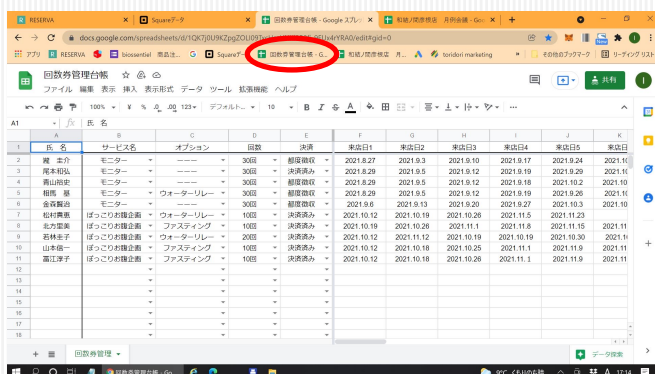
RESERVA
Squareデータ
回数券管理台帳 - Google スプレッ
和紙/間彦根店 月例会議 - Goo
docs.google.com/spreadsheets/d/1QK7j0U9KZpgZOLi09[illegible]/edit#gid=0
アプリ RESERVA biossentiel 商品注... Squareデ... 回数券管理台帳 - G... 和紙/間彦根店 月... toridori marketing その他のブックマーク リーディング リスト

回数券管理台帳
ファイル 編集 表示 挿入 表示形式 データ ツール 拡張機能 ヘルプ
共有
100% ¥ % .0 .00 123 デフォルト... 10 B I S A
A1 氏 名

| | A | B | C | D | E | F | G | H | I | J | K |
|---|---|---|---|---|---|---|---|---|---|---|---|
| 1 | 氏 名 | サービス名 | オプション | 回数 | 決済 | 来店日1 | 来店日2 | 来店日3 | 来店日4 | 来店日5 | 来店日 |
| 2 | 麗 圭介 | モニター | ーーー | 30回 | 都度徴収 | 2021.8.27 | 2021.9.3 | 2021.9.10 | 2021.9.17 | 2021.9.24 | 2021.1 |
| 3 | 尾本和弘 | モニター | ーーー | 30回 | 決済済み | 2021.8.29 | 2021.9.5 | 2021.9.12 | 2021.9.17 | 2021.9.26 | 2021.1 |
| 4 | 青山裕史 | モニター | ーーー | 30回 | 都度徴収 | 2021.8.29 | 2021.9.5 | 2021.9.12 | 2021.9.18 | 2021.10.2 | 2021.1 |
| 5 | 楢馬 易 | モニター | ウォーターリレー | 30回 | 決済済み | 2021.8.29 | 2021.9.5 | 2021.9.12 | 2021.9.19 | 2021.9.26 | 2021.1 |
| 6 | 金森醤治 | モニター | ーーー | 30回 | 都度徴収 | 2021.9.6 | 2021.9.13 | 2021.9.20 | 2021.9.27 | 2021.10.3 | 2021.1 |
| 7 | 松村貴恵 | ぽっこりお腹企画 | ウォーターリレー | 10回 | 決済済み | 2021.10.12 | 2021.10.19 | 2021.10.26 | 2021.11.5 | 2021.11.23 | |
| 8 | 北方里美 | ぽっこりお腹企画 | ファスティング | 10回 | 決済済み | 2021.10.12 | 2021.10.26 | 2021.11.1 | 2021.11.8 | 2021.11.15 | 2021.11 |
| 9 | 若林圭子 | ぽっこりお腹企画 | ウォーターリレー | 20回 | 決済済み | 2021.10.12 | 2021.11.12 | 2021.10.19 | 2021.10.19 | 2021.10.30 | 2021.11 |
| 10 | 山本信一 | ぽっこりお腹企画 | ファスティング | 10回 | 決済済み | 2021.10.12 | 2021.10.18 | 2021.10.25 | 2021.11.1 | 2021.11.9 | 2021.11 |
| 11 | 富江淳子 | ぽっこりお腹企画 | ファスティング | 10回 | 決済済み | 2021.10.12 | 2021.10.18 | 2021.10.26 | 2021.11.1 | 2021.11.9 | 2021.11 |

回数券管理
データ探索